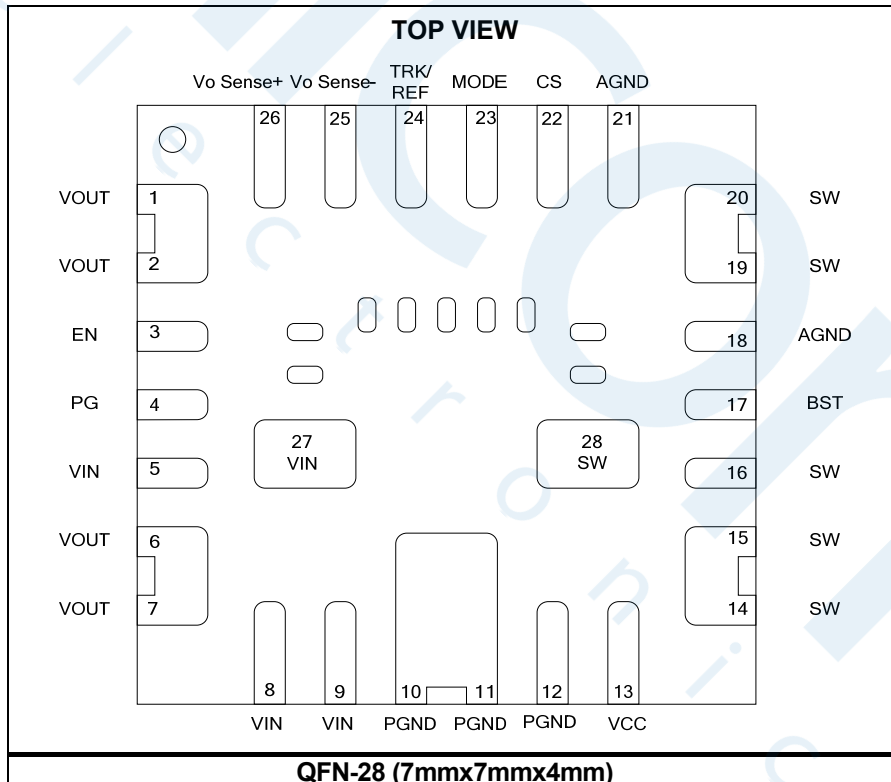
TOP VIEW

Vo Sense+ Vo Sense- TRK/REF MODE CS AGND

26 25 24 23 22 21

VOUT 1
VOUT 2
EN 3
PG 4
VIN 5
VOUT 6
VOUT 7

20 SW
19 SW
18 AGND
17 BST
16 SW
15 SW
14 SW

27
VIN

28
SW

8 9 10 11 12 13

VIN VIN PGND PGND PGND VCC

QFN-28 (7mmx7mmx4mm)